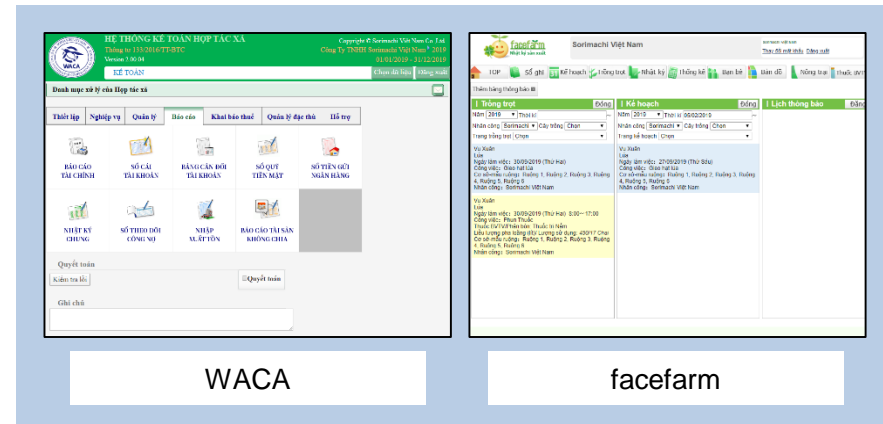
HỆ THỐNG KẾ TOÁN HỢP TÁC XÃ
Thông tư 133/2016/TT-BTC
Version 3.00.04
Copyright © Sorimachi Viet Nam Co.,Ltd
Công Ty TNHH Sorimachi Việt Nam ®, 2019
01/01/2019 - 31/12/2019
WACA
KẾ TOÁN
Chọn dữ liệu
Đăng xuất
Danh mục xử lý của Hợp tác xã
Thiết lập
Nghiệp vụ
Quản lý
Báo cáo
Khai báo thuế
Quản lý đặc thù
Hỗ trợ
BÁO CÁO TÀI CHÍNH
SỔ CÁI TÀI KHOẢN
BẢNG CÂN ĐỐI TÀI KHOẢN
SỔ QUỸ TIỀN MẶT
SỔ TIỀN GỬI NGÂN HÀNG
NHẬT KÝ CHUNG
SỔ THEO DÕI CÔNG NỢ
NHẬP XUẤT TỒN
BÁO CÁO TÀI SẢN KHÔNG CHIA
Quyết toán
Kiểm tra lỗi
Quyết toán
Ghi chú

facefarm
Nhật ký cây mùa
Sorimachi Việt Nam
Thay đổi mật khẩu Đăng xuất
TOP
Sổ ghi
Kế hoạch
Trồng trọt
Nhật ký
Thống kê
Bán bê
Bản đồ
Nông trại
Thuốc BVTV
Thêm bảng thông báo
Trồng trọt
Đóng
Năm 2019 Thời kì
Nhân công Sorimachi Cây trồng Chọn
Trạng thái thực Chọn
Vụ Xuân
Lúa
Ngày làm việc: 30/09/2019 (Thứ Hai)
Công việc: Gieo hạt lúa
Cơ sở mẫu ruộng: Ruộng 1, Ruộng 2, Ruộng 3, Ruộng 4, Ruộng 5, Ruộng 6
Nhân công: Sorimachi Việt Nam
Vụ Xuân
Lúa
Ngày làm việc: 30/09/2019 (Thứ Hai) 8:00 ~ 17:00
Công việc: Phun Thuốc
Thuốc BVTV/Phân bón: Thuốc trị Nấm
Liều lượng pha loãng dây Lượng sử dụng: 450/17 Chai
Cơ sở mẫu ruộng: Ruộng 1, Ruộng 2, Ruộng 3, Ruộng 4, Ruộng 5, Ruộng 6
Nhân công: Sorimachi Việt Nam
Kế hoạch
Đóng
Năm 2019 Thời kì 09/02/2019
Nhân công Sorimachi Cây trồng Chọn
Trạng kế hoạch Chọn
Vụ Xuân
Lúa
Ngày làm việc: 27/09/2019 (Thứ Sáu)
Công việc: Gieo hạt lúa
Cơ sở mẫu ruộng: Ruộng 1, Ruộng 2, Ruộng 3, Ruộng 4, Ruộng 5, Ruộng 6
Nhân công: Sorimachi Việt Nam
Lịch thông báo
Đóng

WACA
facefarm